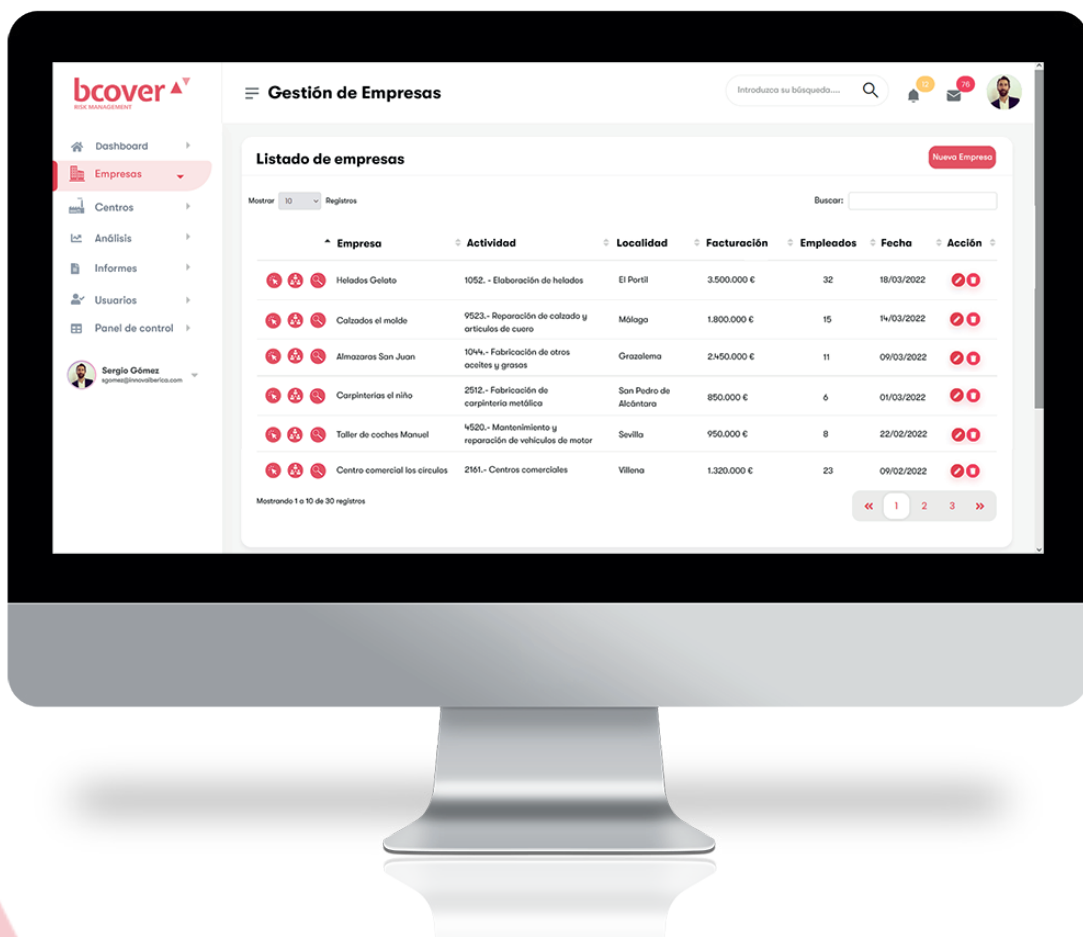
bcover
RISK MANAGEMENT

Dashboard
Empresas
Centros
Análisis
Informes
Usuarios
Panel de control

Sergio Gómez
sgomez@innovaliberica.com

Gestión de Empresas

Introduzca su búsqueda....

12
76

Listado de empresas

Nueva Empresa

Mostrar 10 Registros

Buscar:

| Empresa | Actividad | Localidad | Facturación | Empleados | Fecha | Acción |
|---|---|---|---|---|---|---|
| Helados Gelato | 1052. - Elaboración de helados | El Portil | 3.500.000 € | 32 | 18/03/2022 | |
| Calzados el molde | 9523.- Reparación de calzado y artículos de cuero | Málaga | 1.800.000 € | 15 | 14/03/2022 | |
| Almazaras San Juan | 1044.- Fabricación de otros aceites y grasas | Grazalema | 2.450.000 € | 11 | 09/03/2022 | |
| Carpinterías el niño | 2512.- Fabricación de carpintería metálica | San Pedro de Alcántara | 850.000 € | 6 | 01/03/2022 | |
| Taller de coches Manuel | 4520.- Mantenimiento y reparación de vehículos de motor | Sevilla | 950.000 € | 8 | 22/02/2022 | |
| Centro comercial los círculos | 2161.- Centros comerciales | Villena | 1.320.000 € | 23 | 09/02/2022 | |

Mostrando 1 a 10 de 30 registros

« 1 2 3 »